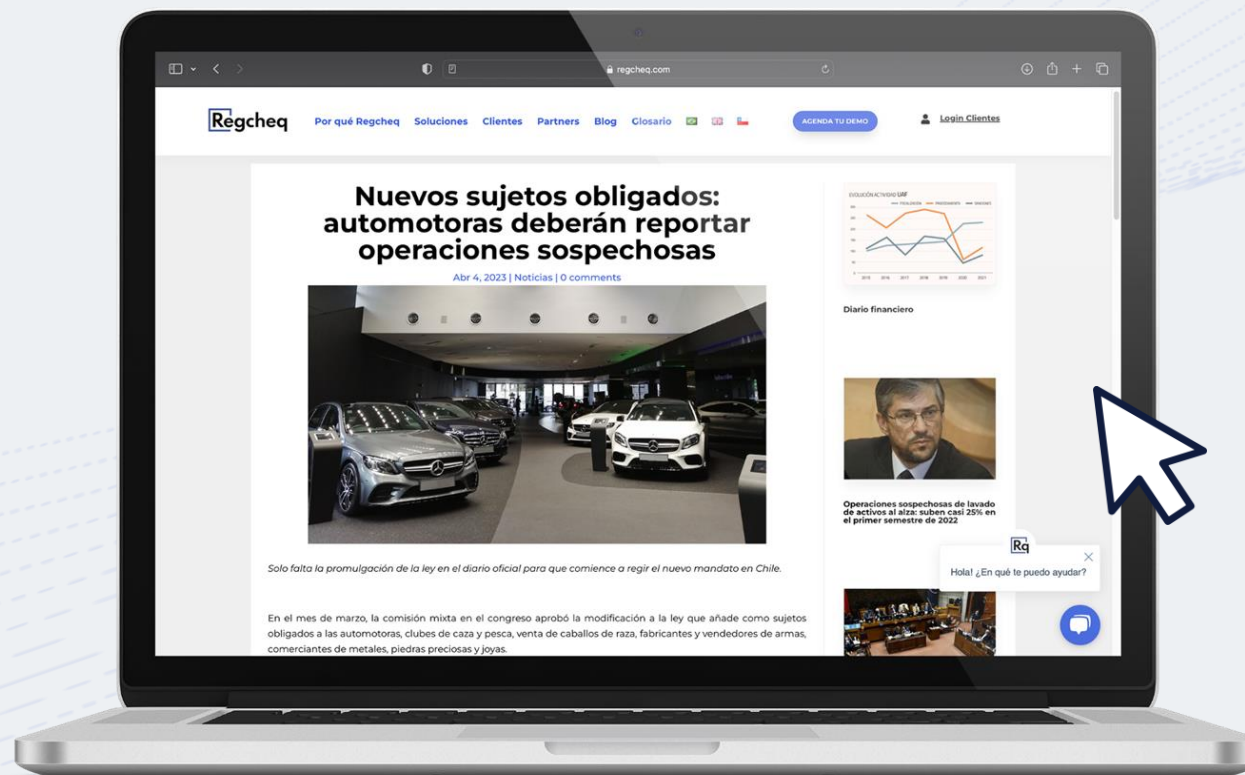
regcheq.com

Regcheq

Por qué Regcheq Soluciones Clientes Partners Blog Glosario

AGENDA TU DEMO

Login Clientes

Nuevos sujetos obligados: automotoras deberán reportar operaciones sospechosas

Abr 4, 2023 | Noticias | 0 comments

Solo falta la promulgación de la ley en el diario oficial para que comience a regir el nuevo mandato en Chile.

En el mes de marzo, la comisión mixta en el congreso aprobó la modificación a la ley que añade como sujetos obligados a las automotoras, clubes de caza y pesca, venta de caballos de raza, fabricantes y vendedores de armas, comerciantes de metales, piedras preciosas y joyas.

EVOLUCIÓN ACTIVIDAD UAF

Diario financiero

Operaciones sospechosas de lavado de activos al alza: suben casi 25% en el primer semestre de 2022

Rq

Hola! ¿En qué te puedo ayudar?